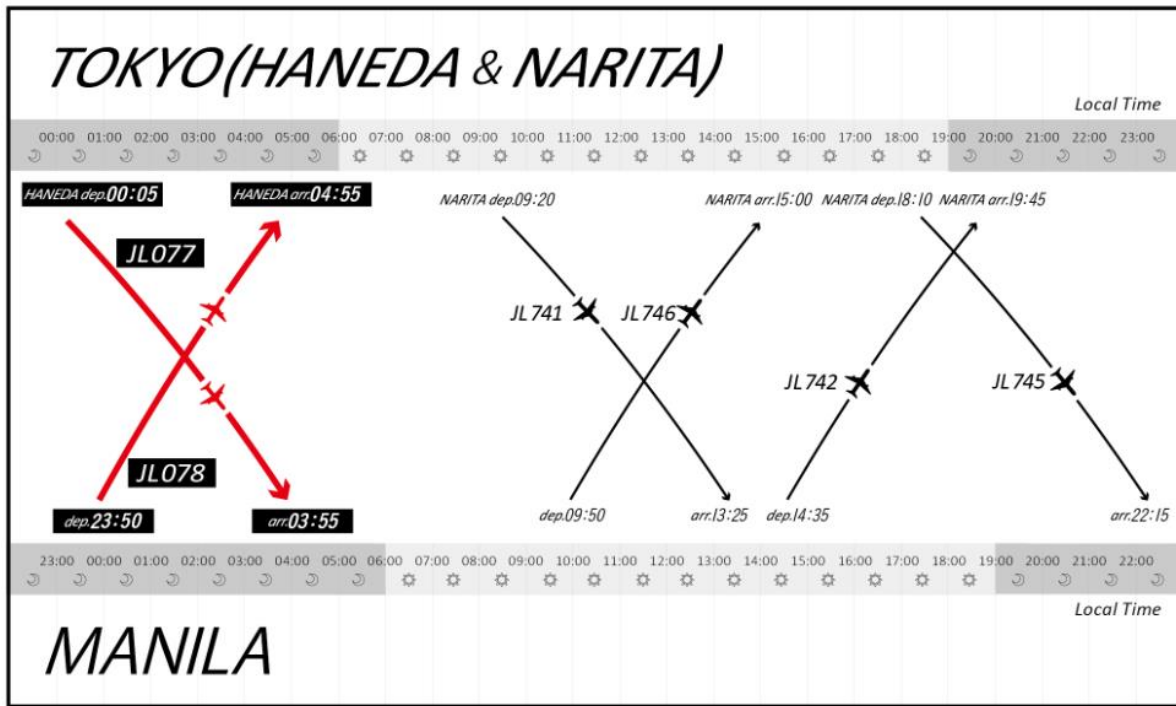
TOKYO(HANEDA & NARITA)

Local Time

00:00 01:00 02:00 03:00 04:00 05:00 06:00 07:00 08:00 09:00 10:00 11:00 12:00 13:00 14:00 15:00 16:00 17:00 18:00 19:00 20:00 21:00 22:00 23:00

HANEDA dep.00:05

HANEDA arr.04:55

JL077

NARITA dep.09:20

NARITA arr.15:00

NARITA dep.18:10

NARITA arr.19:45

JL741

JL746

JL742

JL745

JL078

dep.23:50

arr.03:55

dep.09:50

arr.13:25

dep.14:35

arr.22:15

23:00 00:00 01:00 02:00 03:00 04:00 05:00 06:00 07:00 08:00 09:00 10:00 11:00 12:00 13:00 14:00 15:00 16:00 17:00 18:00 19:00 20:00 21:00 22:00

Local Time

MANILA